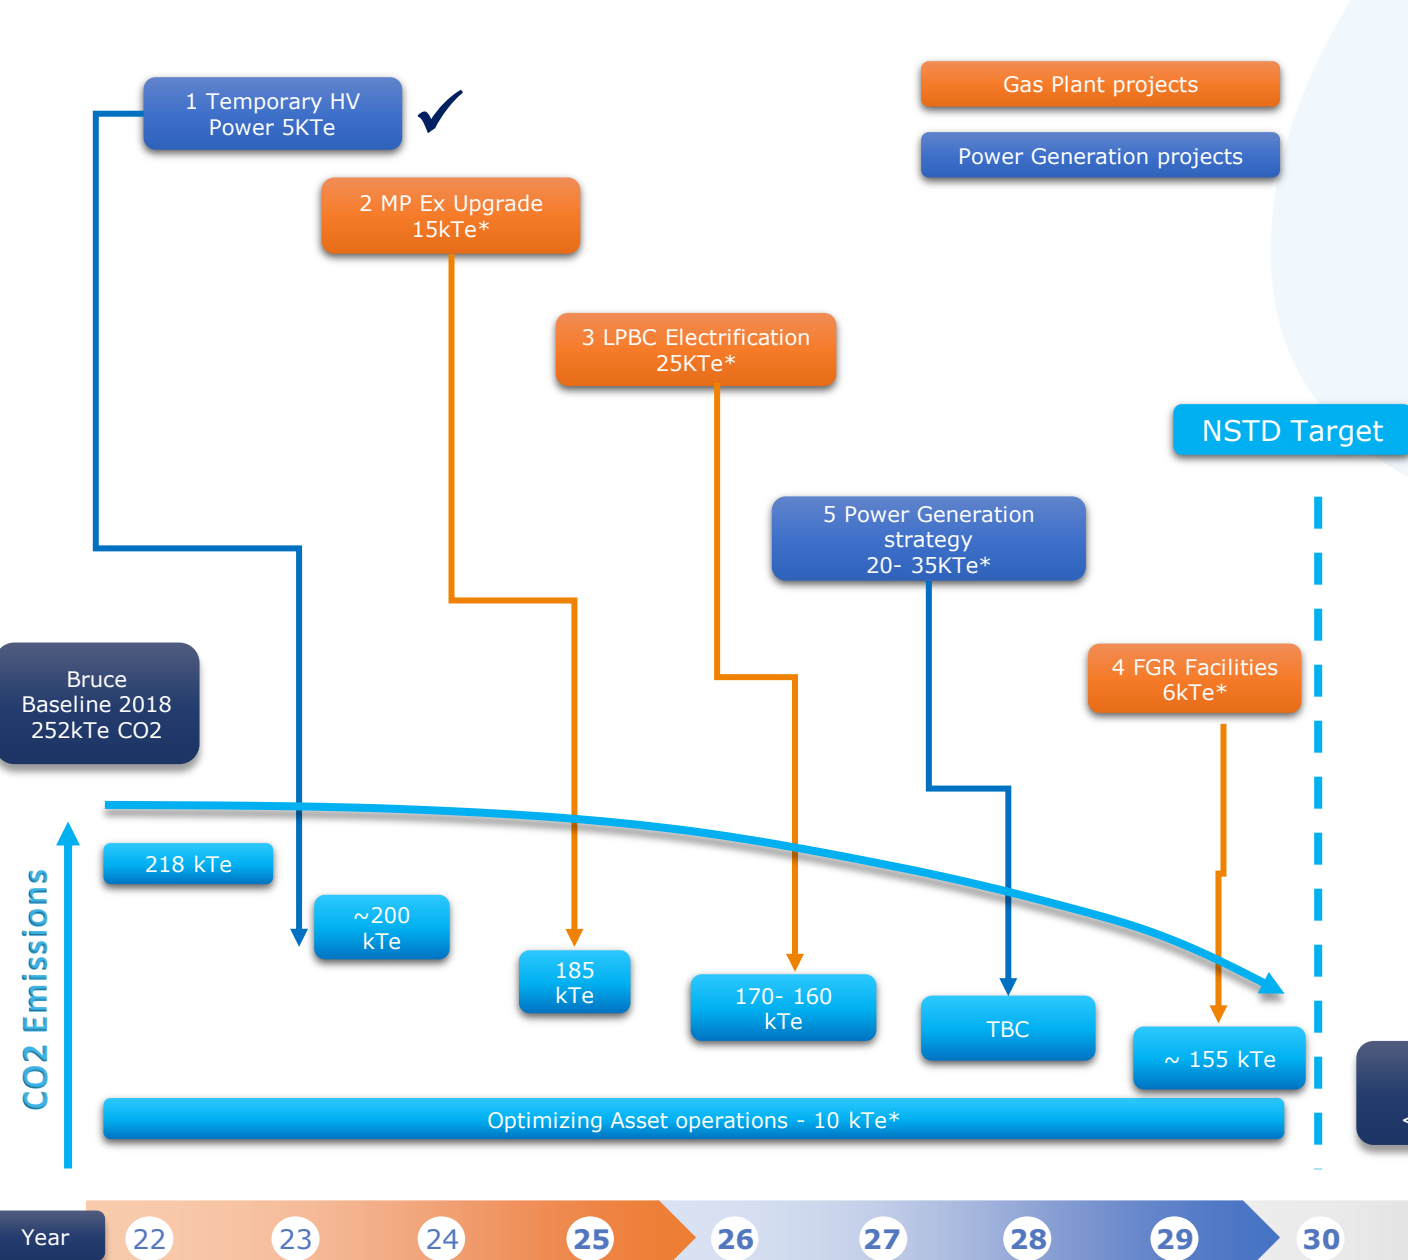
1 Temporary HV Power 5KTe

2 MP Ex Upgrade 15kTe*

Gas Plant projects

Power Generation projects

3 LPBC Electrification 25KTe*

NSTD Target

5 Power Generation strategy 20- 35KTe*

Bruce Baseline 2018 252kTe CO2

4 FGR Facilities 6kTe*

CO2 Emissions

218 kTe

~200 kTe

185 kTe

170- 160 kTe

TBC

~ 155 kTe

Optimizing Asset operations - 10 kTe*

Year 22 23 24 25 26 27 28 29 30